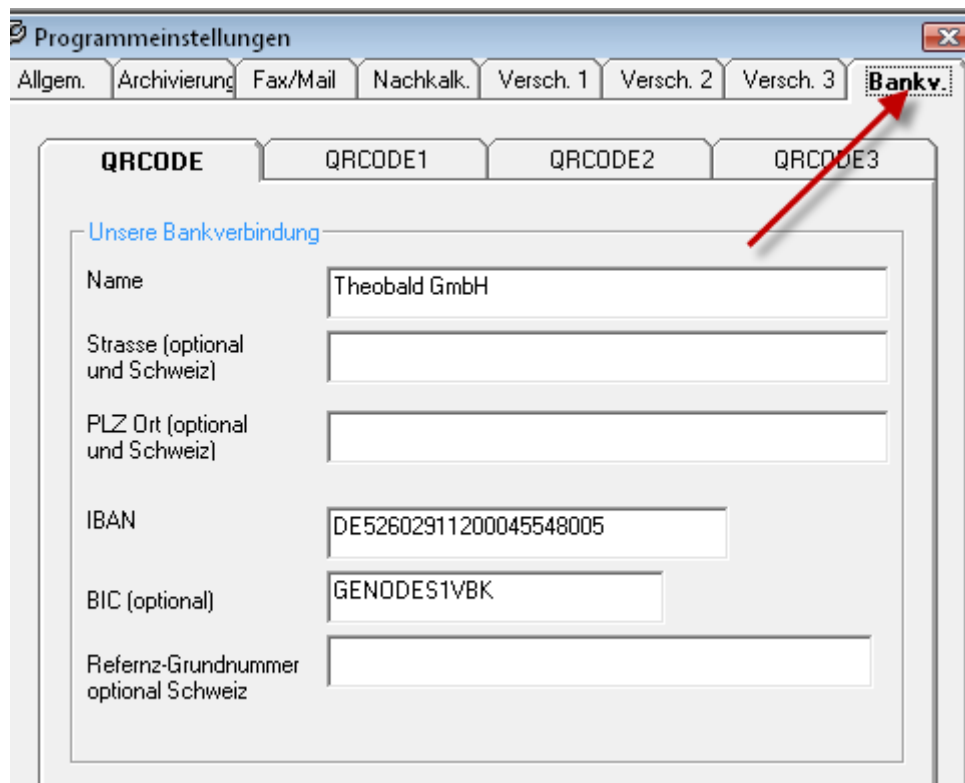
Programmeinstellungen

Allgem. | Archivierung | Fax/Mail | Nachkalk. | Versch. 1 | Versch. 2 | Versch. 3 | Bankv.

QRCODE | QRCODE1 | QRCODE2 | QRCODE3

Unsere Bankverbindung

Name
Theobald GmbH

Strasse (optional und Schweiz)

PLZ Ort (optional und Schweiz)

IBAN
DE52602911200045548005

BIC (optional)
GENODES1VBK

Refernz-Grundnummer optional Schweiz